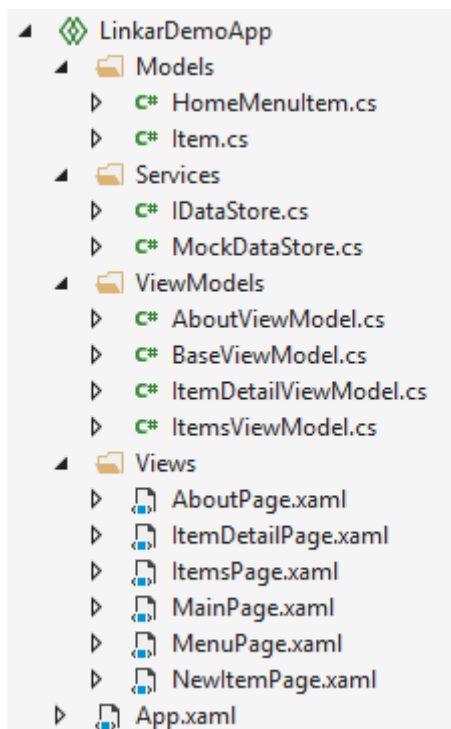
LinkarDemoApp
Models
C# HomeMenuItem.cs
C# Item.cs
Services
C# IDataStore.cs
C# MockDataStore.cs
ViewModels
C# AboutViewModel.cs
C# BaseViewModel.cs
C# ItemDetailViewModel.cs
C# ItemsViewModel.cs
Views
AboutPage.xaml
ItemDetailPage.xaml
ItemsPage.xaml
MainPage.xaml
MenuPage.xaml
NewItemPage.xaml
App.xaml